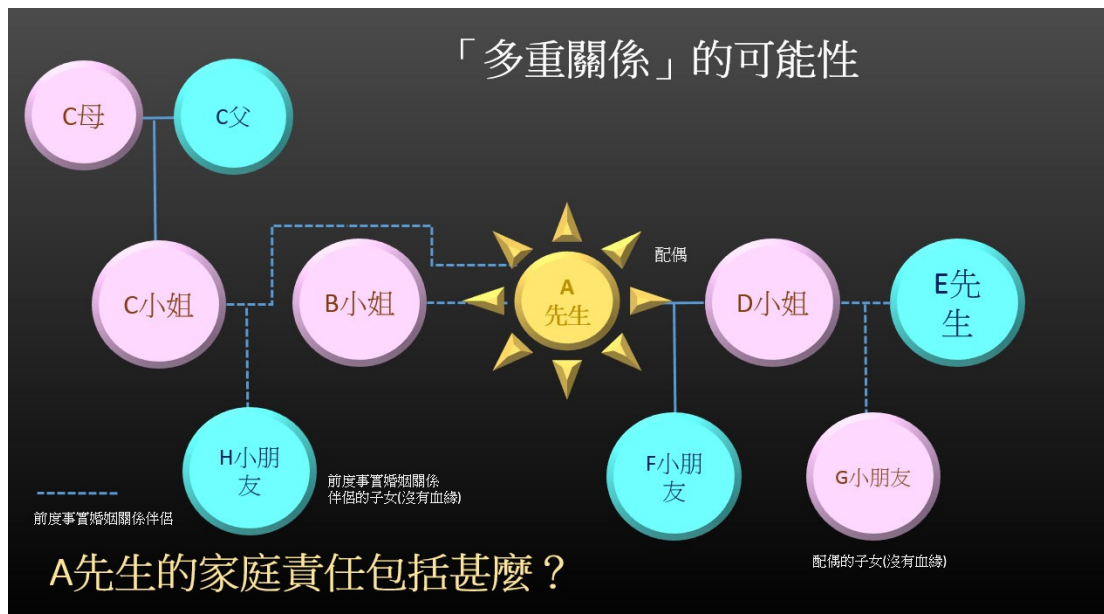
「多重關係」的可能性

C母

C父

C小姐

B小姐

A
先生

配偶

D小姐

E先生

H小朋友

前度事實婚姻關係伴侶的子女(沒有血緣)

F小朋友

G小朋友

前度事實婚姻關係伴侶

配偶的子女(沒有血緣)

A先生的家庭責任包括甚麼？